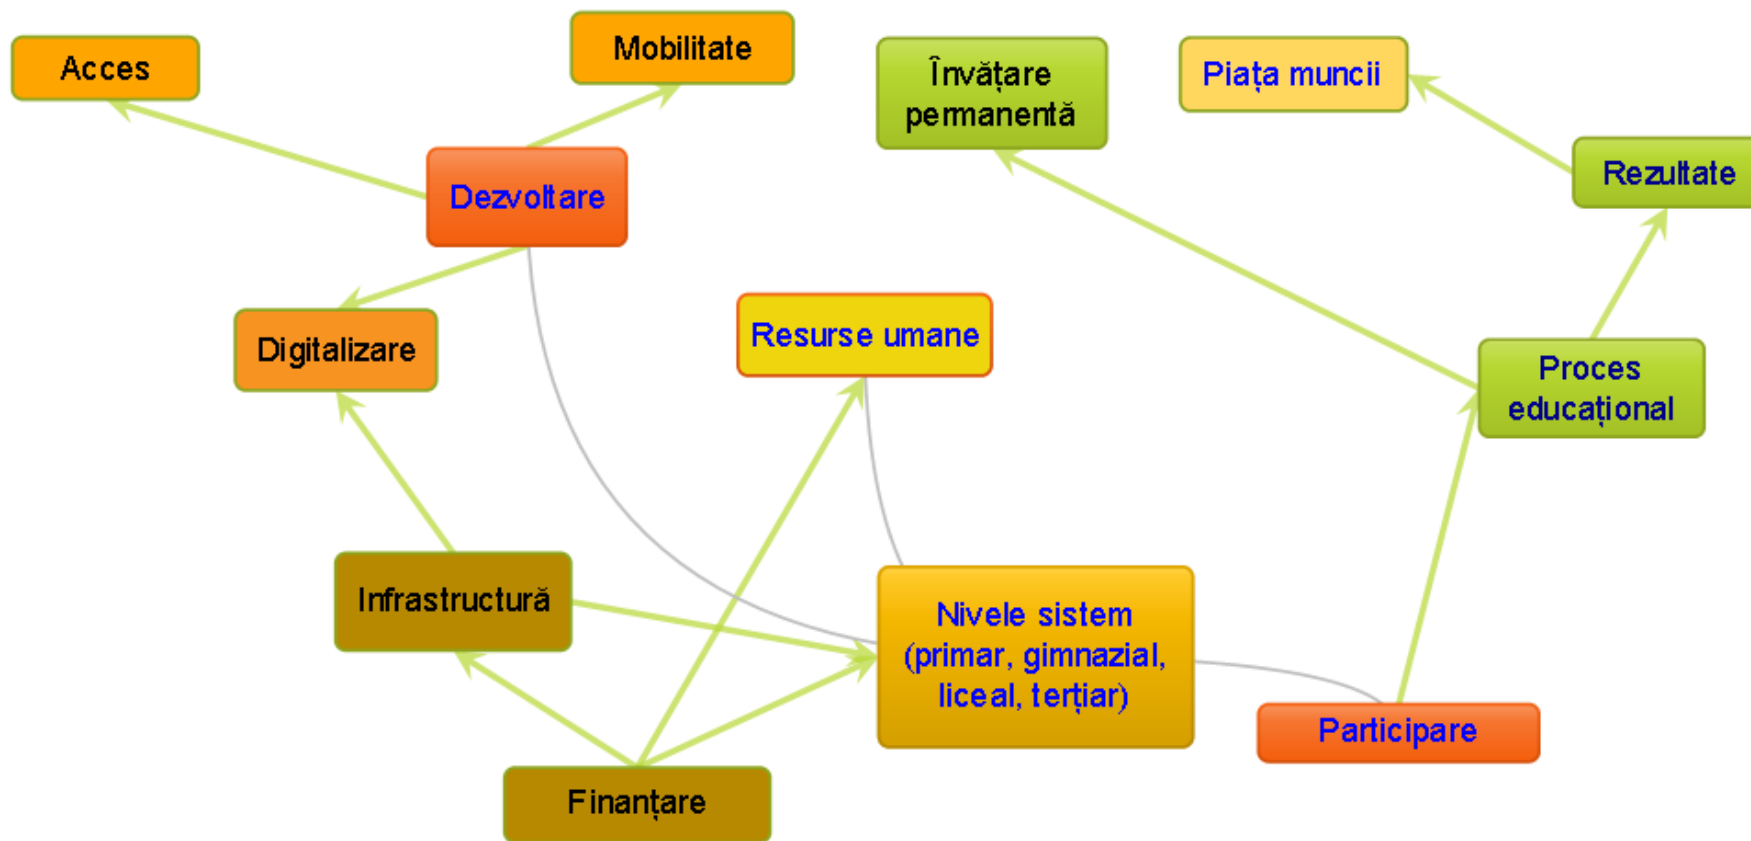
Acces

Mobilitate

Învățare permanentă

Piața muncii

Rezultate

Dezvoltare

Digitalizare

Resurse umane

Proces educațional

Infrastructură

Nivele sistem (primar, gimnazial, liceal, terțiar)

Participare

Finanțare